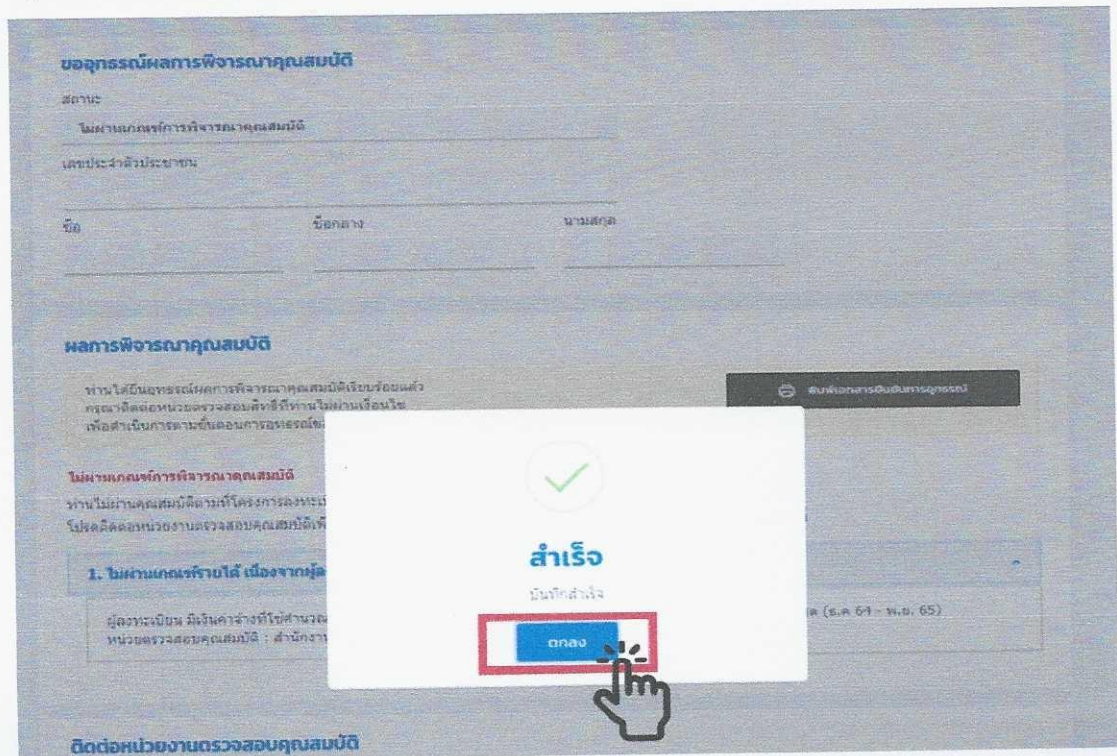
ขออุทธรณ์ผลการพิจารณาคุณสมบัติ

สถานะ

ไม่ผ่านเกณฑ์การพิจารณาคุณสมบัติ

เลขประจำตัวประชาชน

ชื่อ

ชื่อกลาง

นามสกุล

ผลการพิจารณาคุณสมบัติ

ท่านได้ยื่นอุทธรณ์ผลการพิจารณาคุณสมบัติเรียบร้อยแล้ว กรุณาติดต่อหน่วยตรวจสอบสิทธิ์ที่ท่านไม่ผ่านเงื่อนไข เพื่อดำเนินการตามขั้นตอนการอุทธรณ์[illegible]

พิมพ์เอกสารยืนยันการอุทธรณ์

ไม่ผ่านเกณฑ์การพิจารณาคุณสมบัติ

ท่านไม่ผ่านคุณสมบัติตามที่โครงการลงทะเบียน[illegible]

โปรดติดต่อหน่วยงานตรวจสอบคุณสมบัติเพื่อ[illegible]

1. ไม่ผ่านเกณฑ์รายได้ เนื่องจากผู้ล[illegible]

ผู้ลงทะเบียน มีเงินค่าจ้างที่ใช้คำนวณ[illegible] (ธ.ค 64 - พ.ย. 65)

หน่วยตรวจสอบคุณสมบัติ : สำนักงา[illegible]

สำเร็จ

บันทึกสำเร็จ

ตกลง

ติดต่อหน่วยงานตรวจสอบคุณสมบัติ